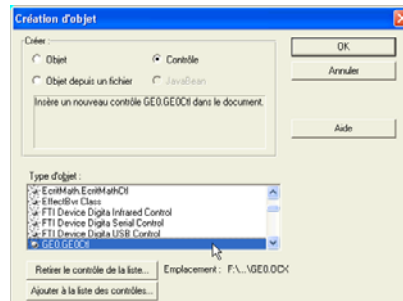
Création d'objet

Créer :

Objet

Contrôle

Objet depuis un fichier

JavaBean

Insère un nouveau contrôle GE0.GE0Ctl dans le document.

OK

Annuler

Aide

Type d'objet :

EcritMath.EcritMathCtl
EffectBvr Class
FTI Device Digita Infrared Control
FTI Device Digita Serial Control
FTI Device Digita USB Control
GE0.GE0Ctl

Retirer le contrôle de la liste...

Emplacement : F:\...\GE0.OCX

Ajouter à la liste des contrôles...